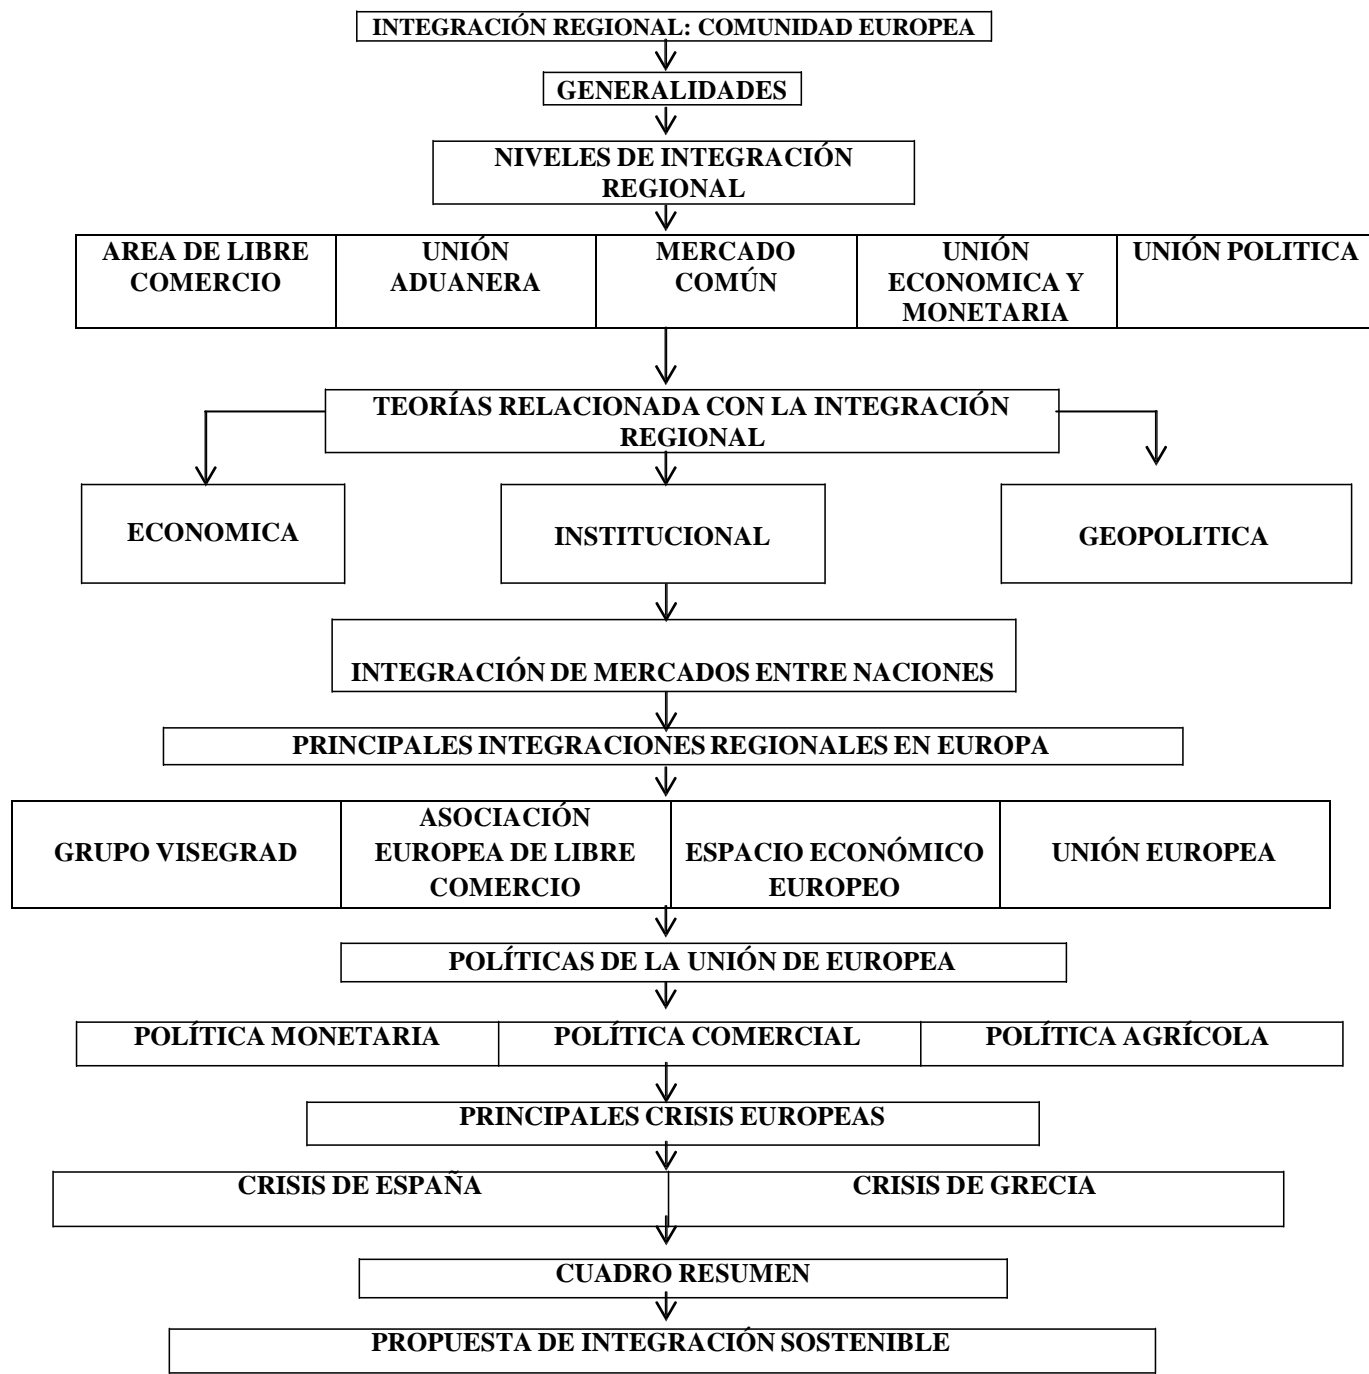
INTEGRACIÓN REGIONAL: COMUNIDAD EUROPEA

GENERALIDADES

NIVELES DE INTEGRACIÓN REGIONAL

AREA DE LIBRE COMERCIO

UNIÓN ADUANERA

MERCADO COMÚN

UNIÓN ECONOMICA Y MONETARIA

UNIÓN POLITICA

TEORÍAS RELACIONADA CON LA INTEGRACIÓN REGIONAL

ECONOMICA

INSTITUCIONAL

GEOPOLITICA

INTEGRACIÓN DE MERCADOS ENTRE NACIONES

PRINCIPALES INTEGRACIONES REGIONALES EN EUROPA

GRUPO VISEGRAD

ASOCIACIÓN EUROPEA DE LIBRE COMERCIO

ESPACIO ECONÓMICO EUROPEO

UNIÓN EUROPEA

POLÍTICAS DE LA UNIÓN DE EUROPEA

POLÍTICA MONETARIA

POLÍTICA COMERCIAL

POLÍTICA AGRÍCOLA

PRINCIPALES CRISIS EUROPEAS

CRISIS DE ESPAÑA

CRISIS DE GRECIA

CUADRO RESUMEN

PROPUESTA DE INTEGRACIÓN SOSTENIBLE